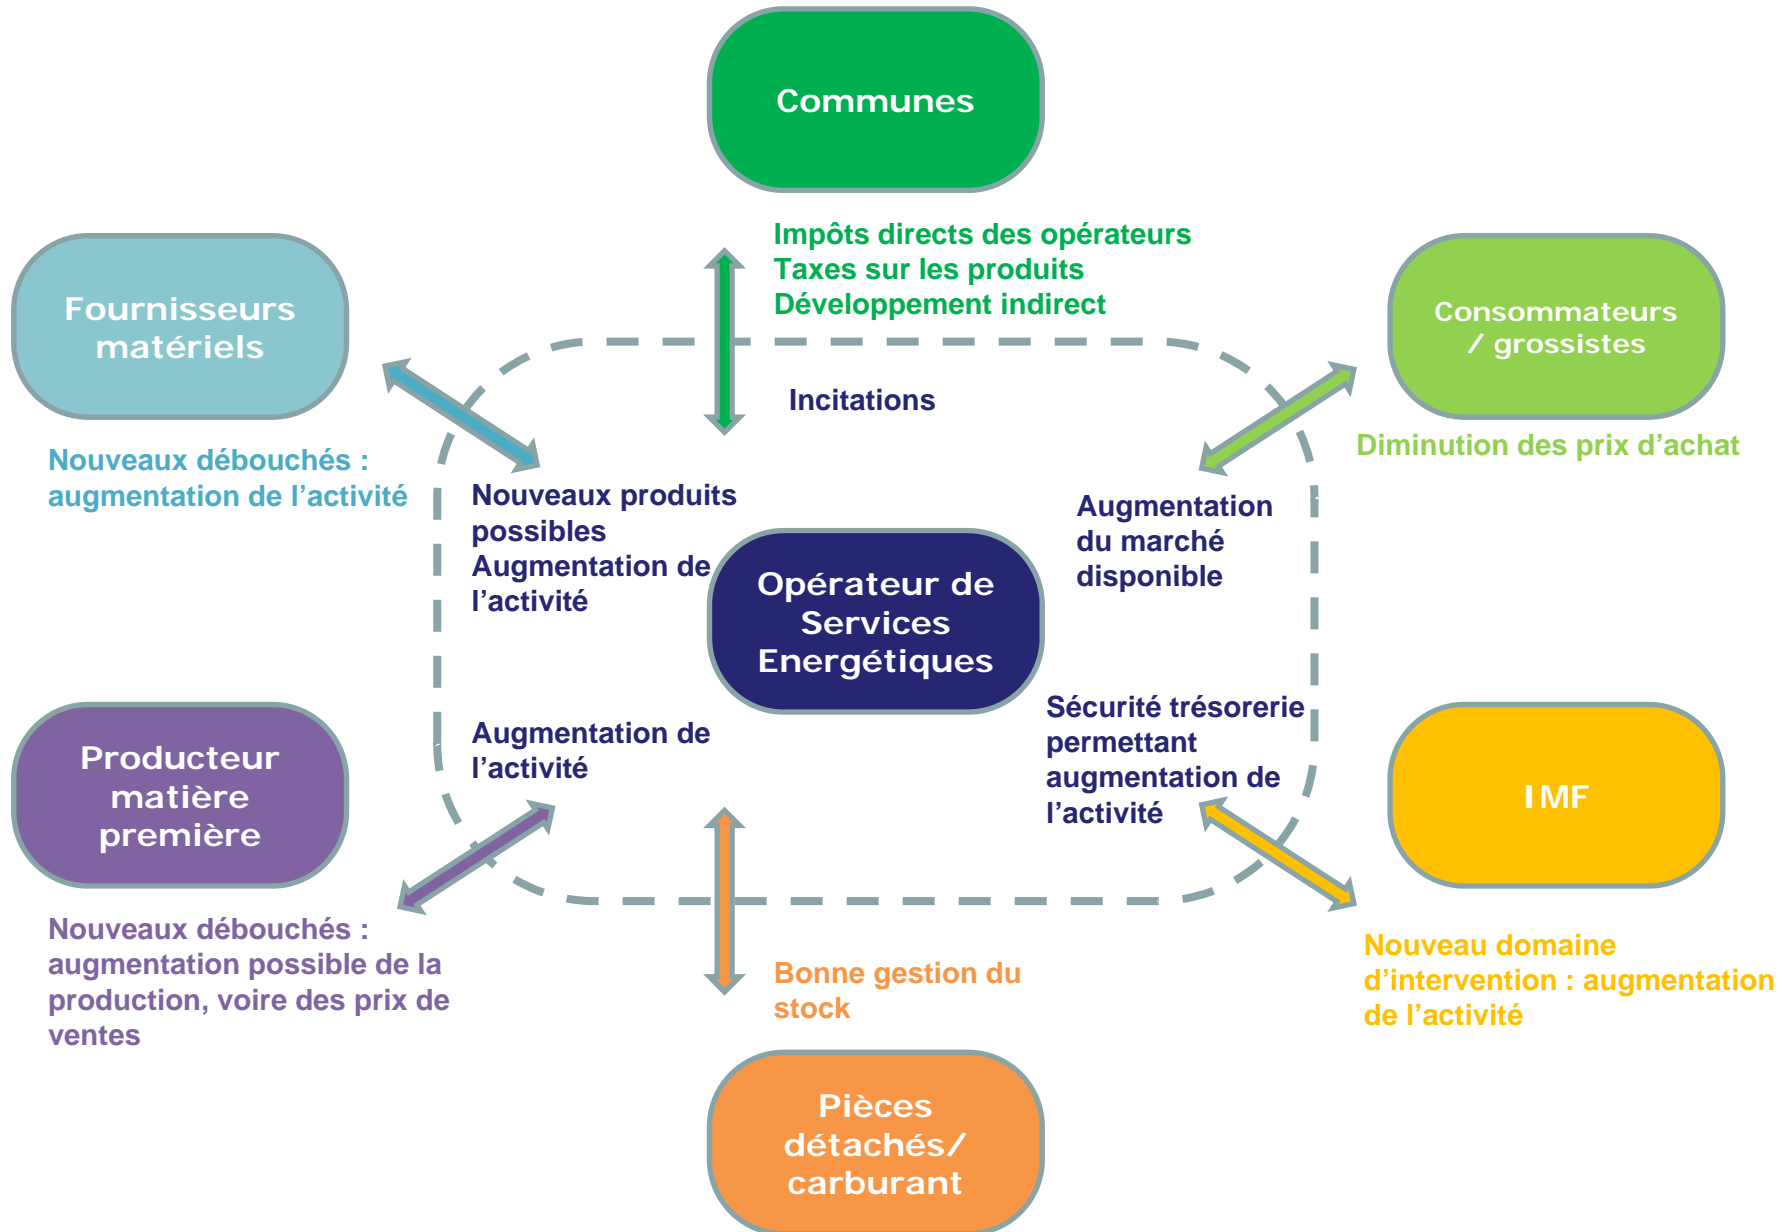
Communes

Impôts directs des opérateurs
Taxes sur les produits
Développement indirect

Fournisseurs matériels

Consommateurs / grossistes

Incitations

Nouveaux débouchés : augmentation de l'activité

Diminution des prix d'achat

Nouveaux produits possibles
Augmentation de l'activité

Augmentation du marché disponible

Opérateur de Services Energétiques

Sécurité trésorerie permettant augmentation de l'activité

Producteur matière première

Augmentation de l'activité

IMF

Nouveaux débouchés : augmentation possible de la production, voire des prix de ventes

Bonne gestion du stock

Nouveau domaine d'intervention : augmentation de l'activité

Pièces détachés/ carburant